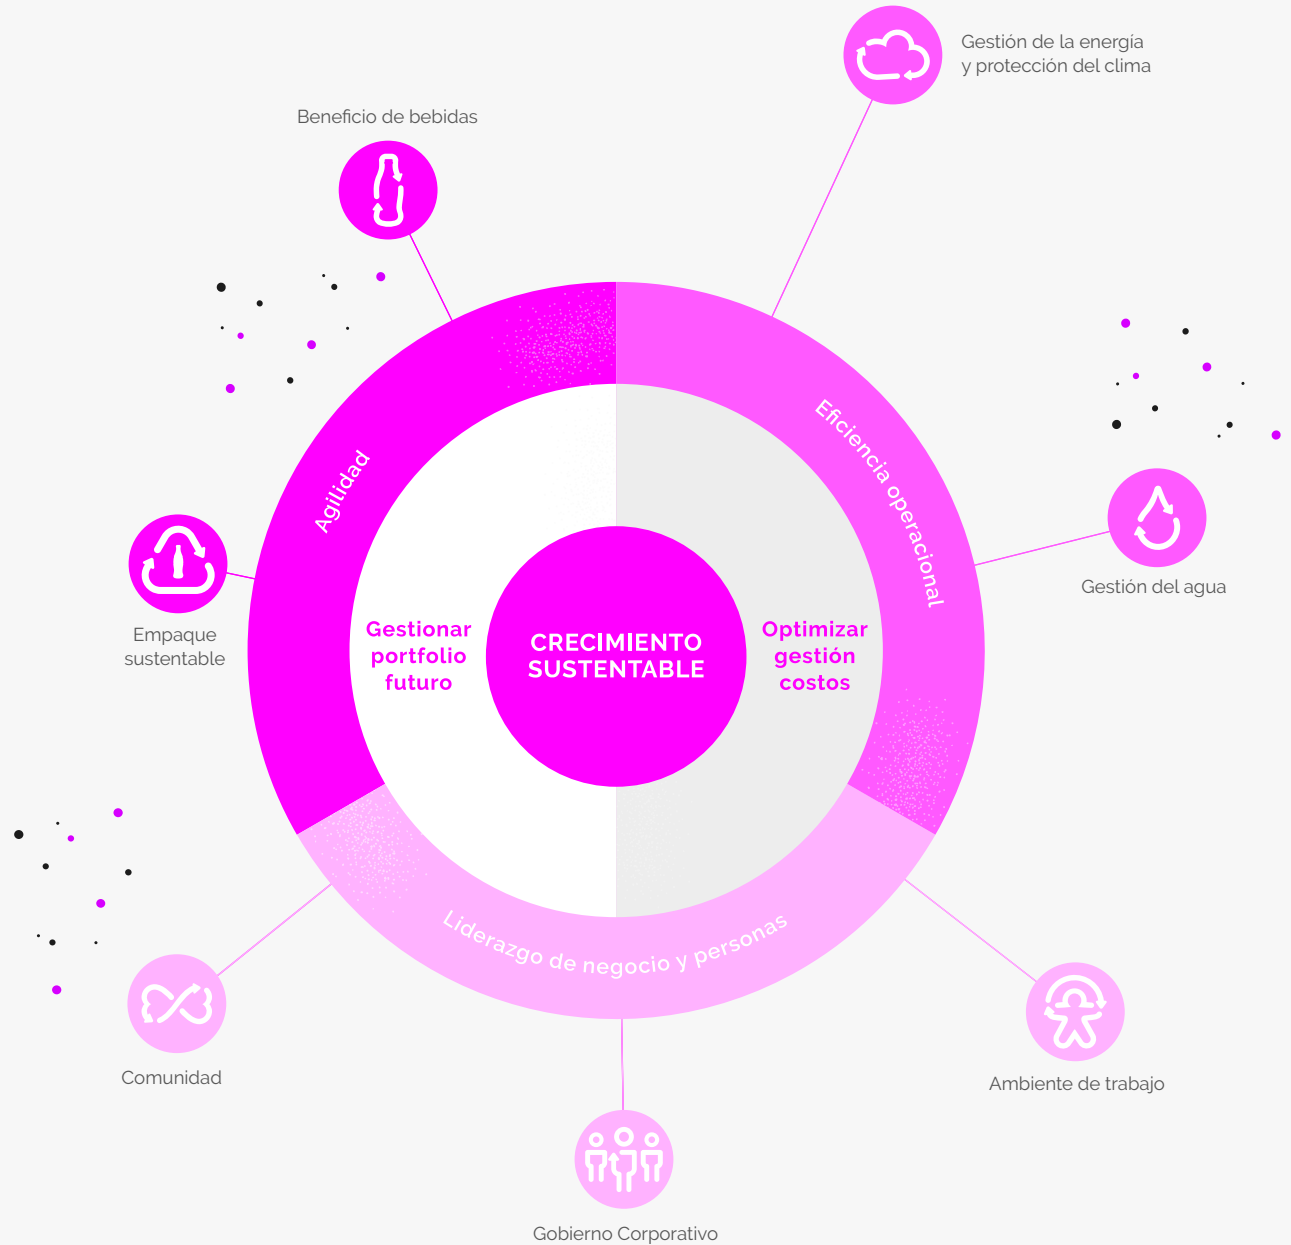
Gestión de la energía y protección del clima

Beneficio de bebidas

Agilidad

Eficiencia operacional

Gestión del agua

Empaque sustentable

Gestionar portfolio futuro

CRECIMIENTO SUSTENTABLE

Optimizar gestión costos

Liderazgo de negocio y personas

Comunidad

Ambiente de trabajo

Gobierno Corporativo